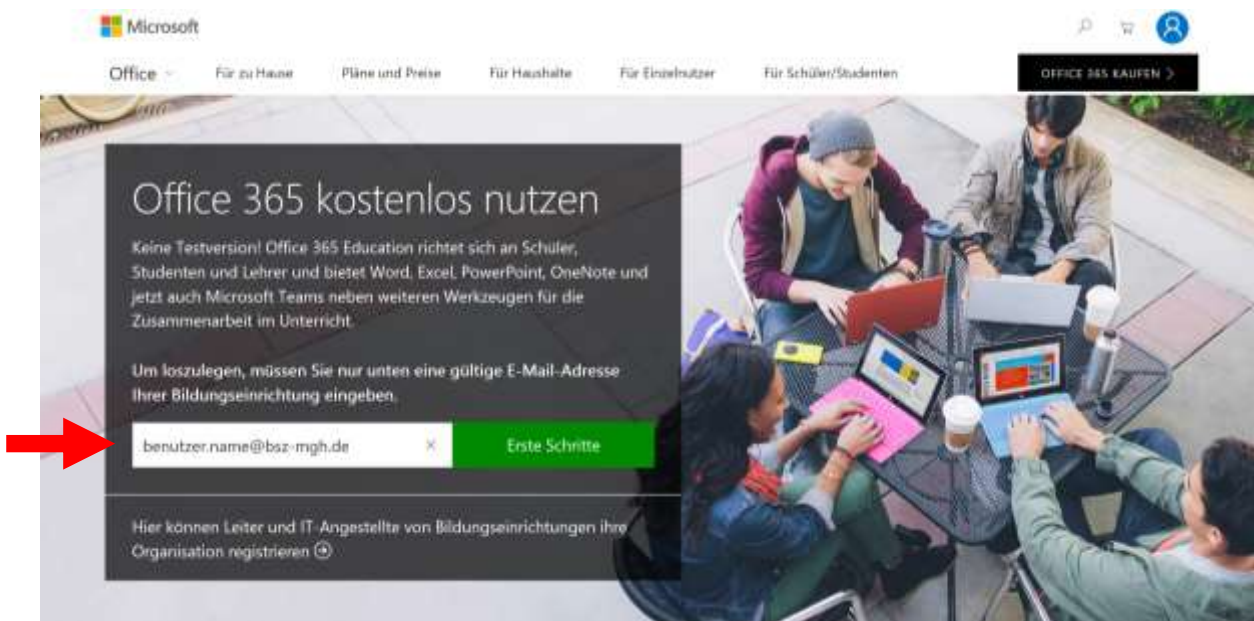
Microsoft

Office Für zu Hause Pläne und Preise Für Haushalte Für Einzelnutzer Für Schüler/Studenten OFFICE 365 KAUFEN

Office 365 kostenlos nutzen

Keine Testversion! Office 365 Education richtet sich an Schüler, Studenten und Lehrer und bietet Word, Excel, PowerPoint, OneNote und jetzt auch Microsoft Teams neben weiteren Werkzeugen für die Zusammenarbeit im Unterricht.

Um loszulegen, müssen Sie nur unten eine gültige E-Mail-Adresse Ihrer Bildungseinrichtung eingeben.

benutzer.name@bsz-mgh.de × Erste Schritte

Hier können Leiter und IT-Angestellte von Bildungseinrichtungen ihre Organisation registrieren